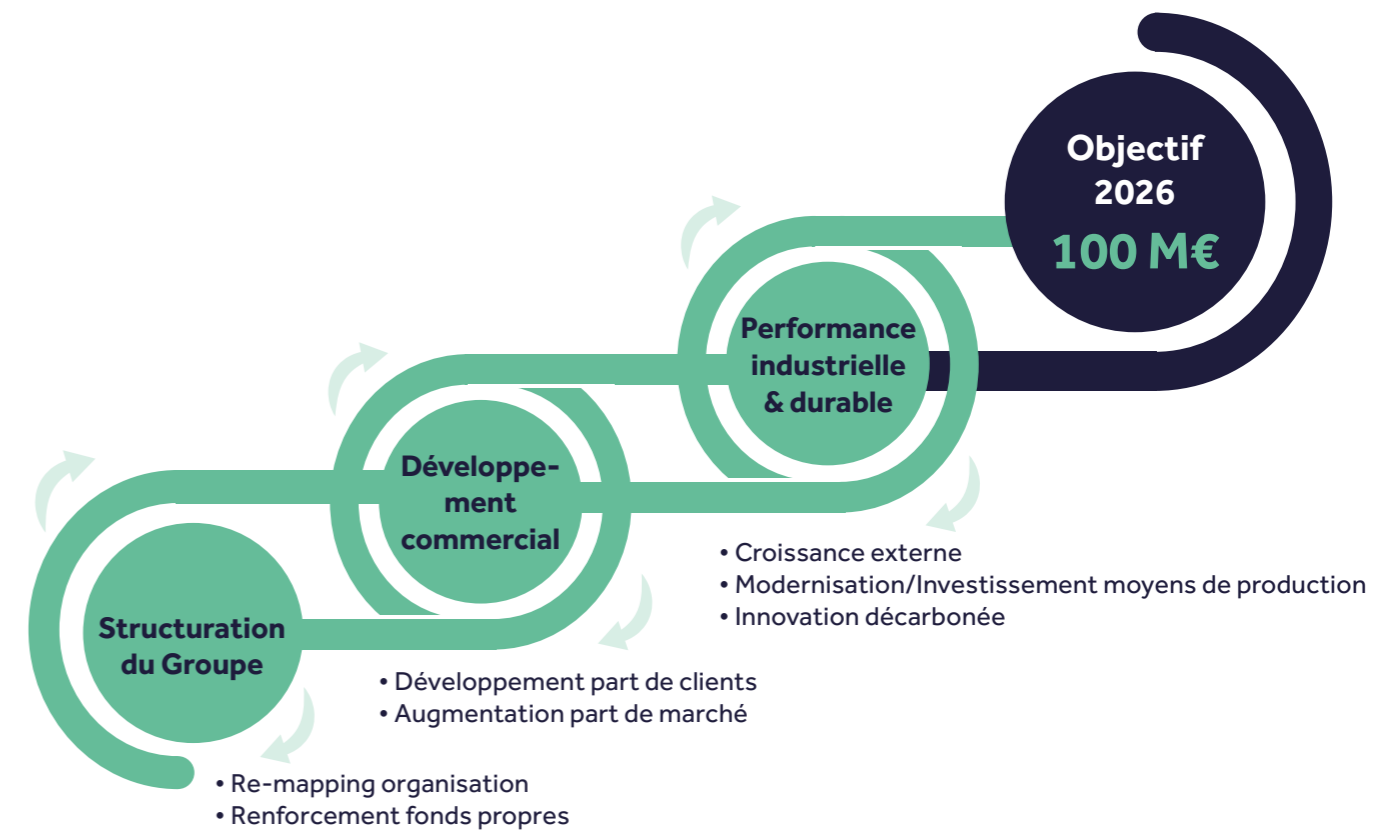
Objectif
2026
100 M€

Performance industrielle & durable

• Croissance externe
• Modernisation/Investissement moyens de production
• Innovation décarbonée

Développement commercial

• Développement part de clients
• Augmentation part de marché

Structuration du Groupe

• Re-mapping organisation
• Renforcement fonds propres